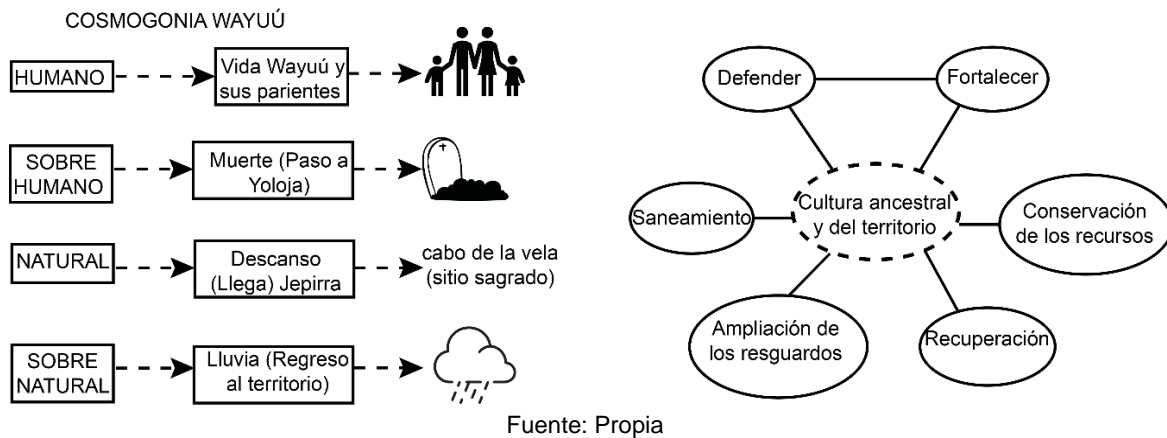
COSMOGONIA WAYUÚ

HUMANO

Vida Wayuú y sus parientes

SOBRE HUMANO

Muerte (Paso a Yoloja)

NATURAL

Descanso (Llega) Jepirra

cabo de la vela (sitio sagrado)

SOBRE NATURAL

Lluvia (Regreso al territorio)

Defender

Fortalecer

Saneamiento

Cultura ancestral y del territorio

Conservación de los recursos

Ampliación de los resguardos

Recuperación

Fuente: Propia